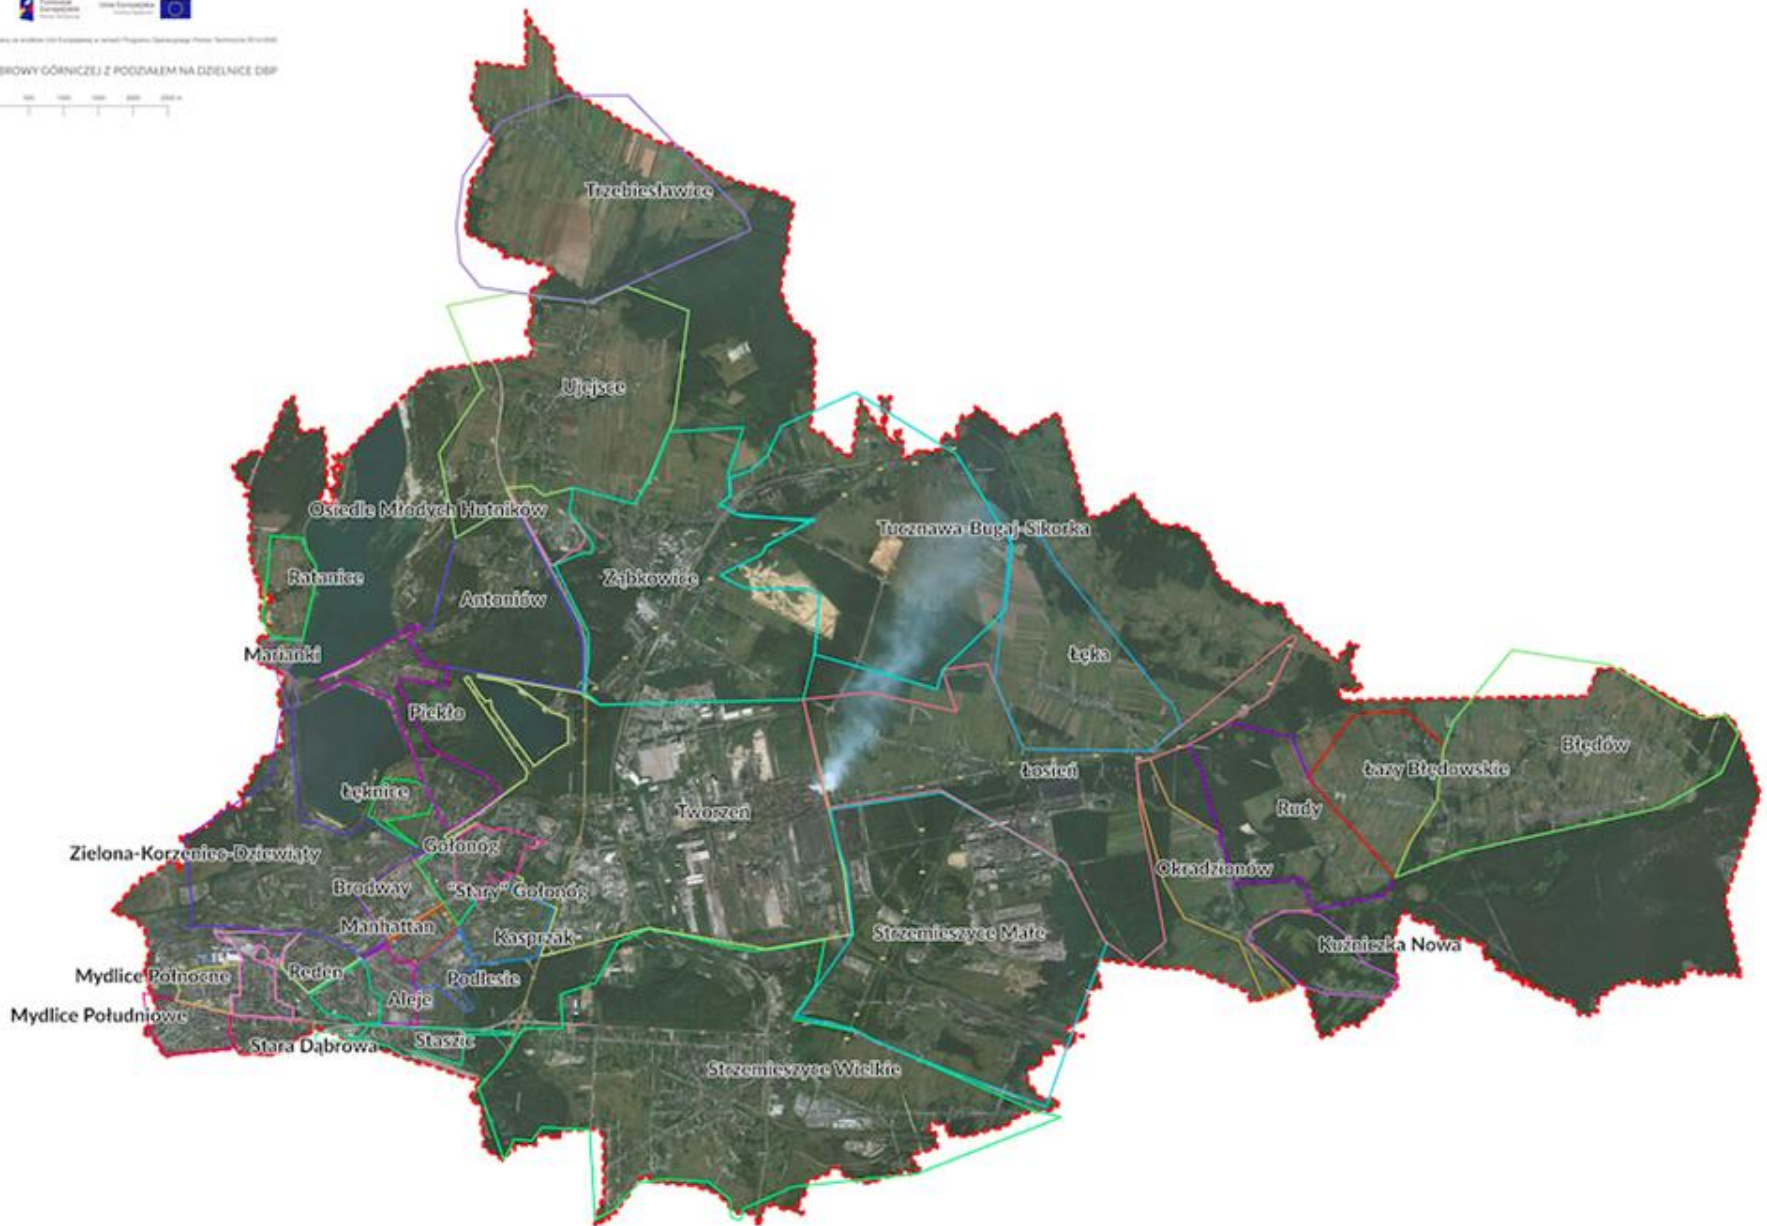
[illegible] Unia Europejska

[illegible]

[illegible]BROWY GÓRNICZEJ Z PODZIAŁEM NA DZIELNICE DBP

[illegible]

Trzebiesławice

Ujejsce

Osiedle Młodych Hutników

Tucznawa-Bugaj-Sikorka

Ratanice

Ząbkowice

Antoniów

Marianki

Łęka

Piekło

Łosień

Błędów

Łazy Błędowskie

Łęknice

Tworzeń

Rudy

Zielona-Korzeniec-Dziewiąty

Gołonóg

Brodway

"Stary" Gołonóg

Okradzionów

Manhattan

Kasprzak

Strzemieszyce Małe

Kuźniczka Nowa

Mydlice Północne

Reden

Podlesie

Aleje

Mydlice Południowe

Stara Dąbrowa

Staszic

Strzemieszyce Wielkie